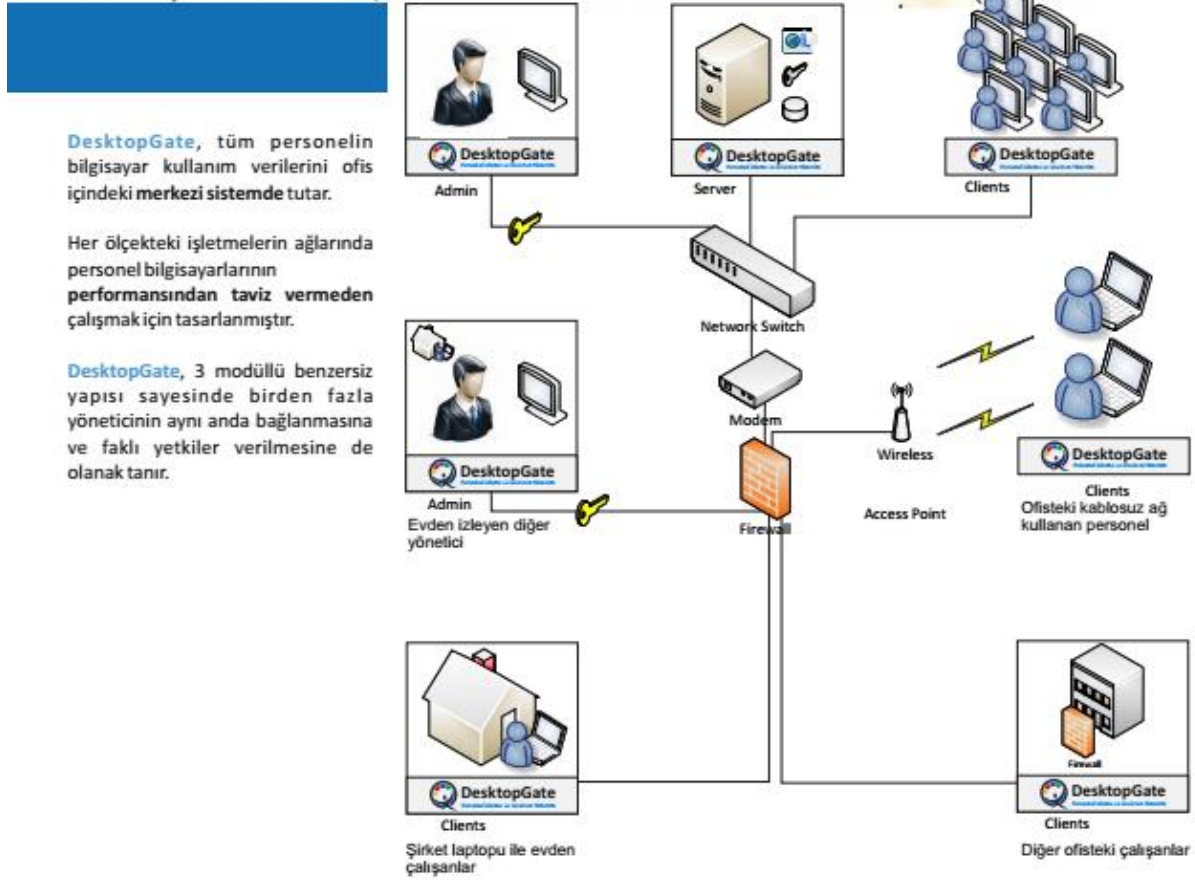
DesktopGate, tüm personelin bilgisayar kullanım verilerini ofis içindeki merkezi sistemde tutar.

Her ölçekteki işletmelerin ağlarında personel bilgisayarlarının performansından taviz vermeden çalışmak için tasarlanmıştır.

DesktopGate, 3 modüllü benzersiz yapısı sayesinde birden fazla yöneticinin aynı anda bağlanmasına ve faklı yetkiler verilmesine de olanak tanır.

DesktopGate
Admin

DesktopGate
Server

DesktopGate
Clients

Network Switch

Modem

Wireless

Access Point

DesktopGate
Clients
Ofisteki kablosuz ağ kullanan personel

DesktopGate
Admin
Evden izleyen diğer yönetici

Firewall

DesktopGate
Clients
Şirket laptopu ile evden çalışanlar

Firewall
DesktopGate
Clients
Diğer ofisteki çalışanlar